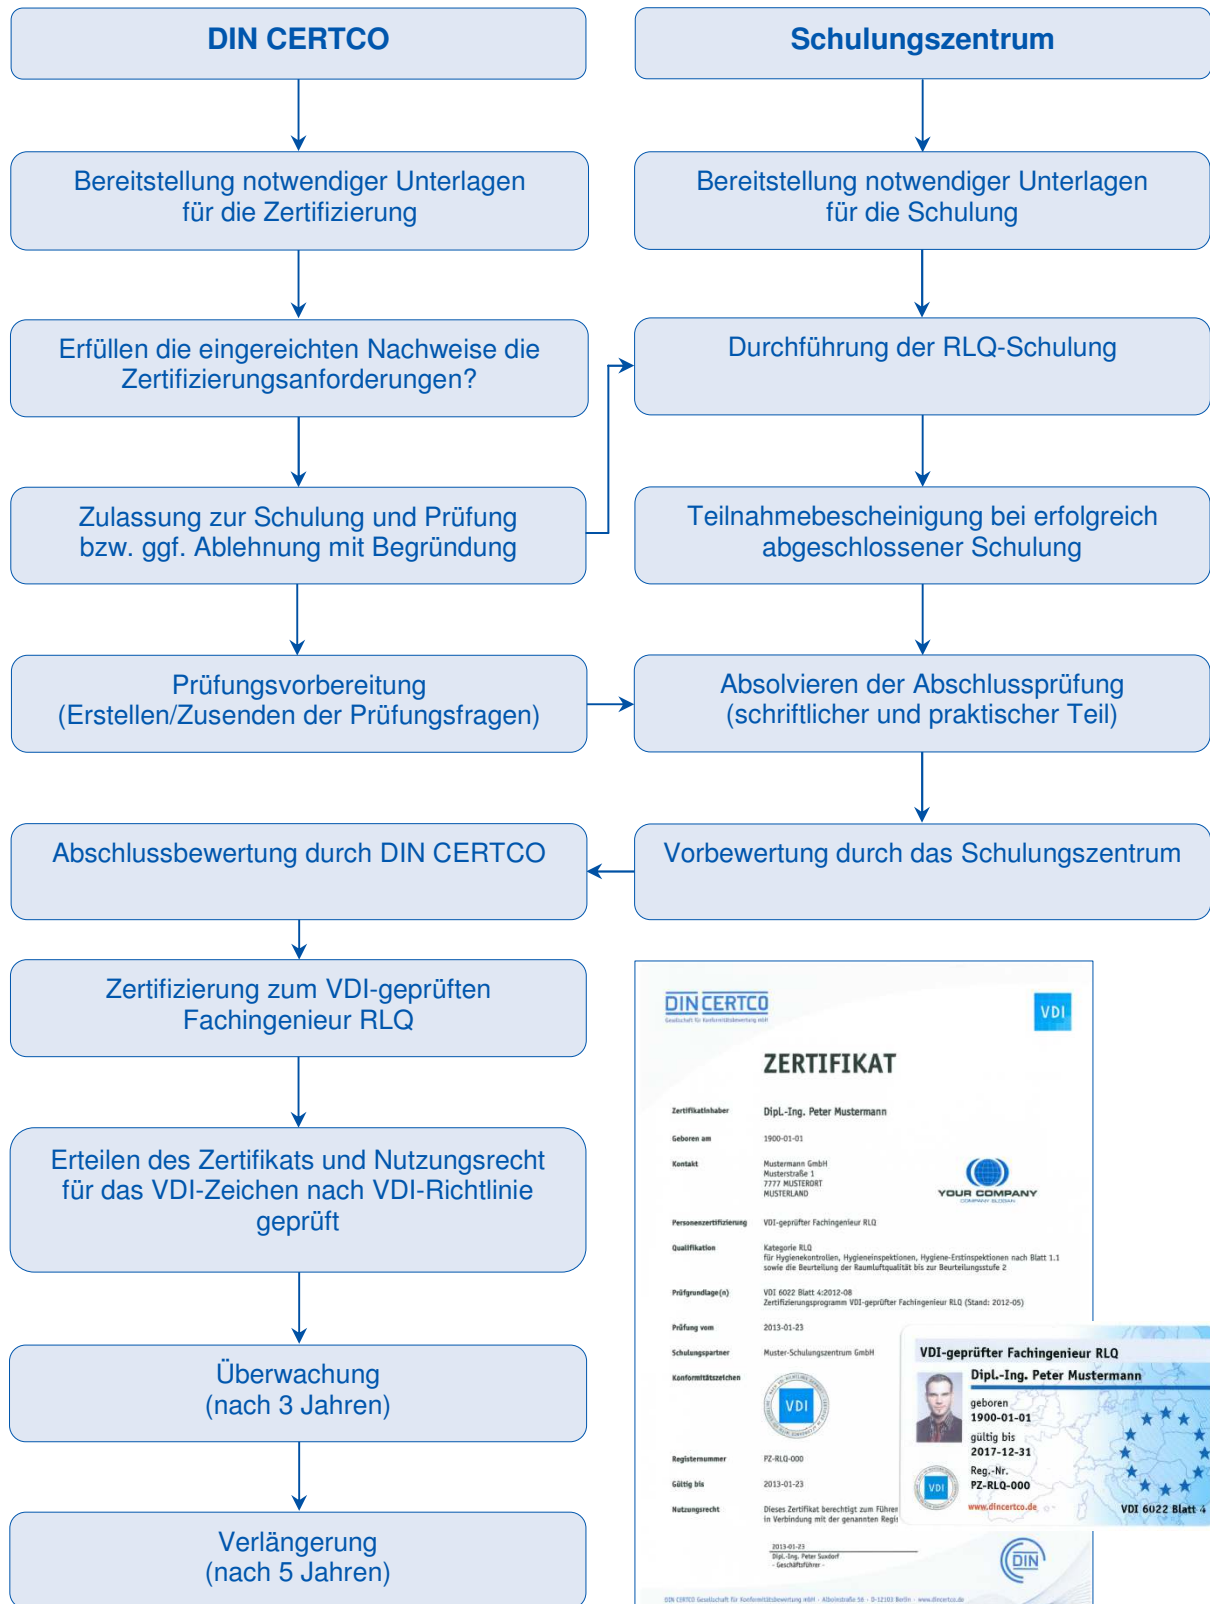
DIN CERTCO

Schulungszentrum

Bereitstellung notwendiger Unterlagen für die Zertifizierung

Bereitstellung notwendiger Unterlagen für die Schulung

Erfüllen die eingereichten Nachweise die Zertifizierungsanforderungen?

Durchführung der RLQ-Schulung

Zulassung zur Schulung und Prüfung bzw. ggf. Ablehnung mit Begründung

Teilnahmebescheinigung bei erfolgreich abgeschlossener Schulung

Prüfungsvorbereitung (Erstellen/Zusenden der Prüfungsfragen)

Absolvieren der Abschlussprüfung (schriftlicher und praktischer Teil)

Abschlussbewertung durch DIN CERTCO

Vorbewertung durch das Schulungszentrum

Zertifizierung zum VDI-geprüften Fachingenieur RLQ

Erteilen des Zertifikats und Nutzungsrecht für das VDI-Zeichen nach VDI-Richtlinie geprüft

Überwachung (nach 3 Jahren)

Verlängerung (nach 5 Jahren)

DIN CERTCO
Gesellschaft für Konformitätsbewertung mbH

VDI

ZERTIFIKAT

Zertifikatinhaber Dipl.-Ing. Peter Mustermann

Geboren am 1900-01-01

Kontakt Mustermann GmbH Musterstraße 1 7777 MUSTERORT MUSTERLAND

YOUR COMPANY
COMPANY SLOGAN

Personenzertifizierung VDI-geprüfter Fachingenieur RLQ

Qualifikation Kategorie RLQ für Hygienekontrollen, Hygieneinspektionen, Hygiene-Erstinspektionen nach Blatt 1.1 sowie die Beurteilung der Raumluftqualität bis zur Beurteilungsstufe 2

Prüfgrundlage(n) VDI 6022 Blatt 4:2012-08 Zertifizierungsprogramm VDI-geprüfter Fachingenieur RLQ (Stand: 2012-05)

Prüfung vom 2013-01-23

Schulungspartner Muster-Schulungszentrum GmbH

Konformitätszeichen

VDI

Registernummer PZ-RLQ-000

Gültig bis 2013-01-23

Nutzungsrecht Dieses Zertifikat berechtigt zum Führen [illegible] in Verbindung mit der genannten Regi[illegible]

2013-01-23
Dipl.-Ing. Peter Suxdorf
- Geschäftsführer -

DIN

DIN CERTCO Gesellschaft für Konformitätsbewertung mbH · Alboinstraße 56 · D-12103 Berlin · www.dincertco.de

VDI-geprüfter Fachingenieur RLQ
Dipl.-Ing. Peter Mustermann
geboren
1900-01-01
gültig bis
2017-12-31
Reg.-Nr.
PZ-RLQ-000
VDI
www.dincertco.de
VDI 6022 Blatt 4